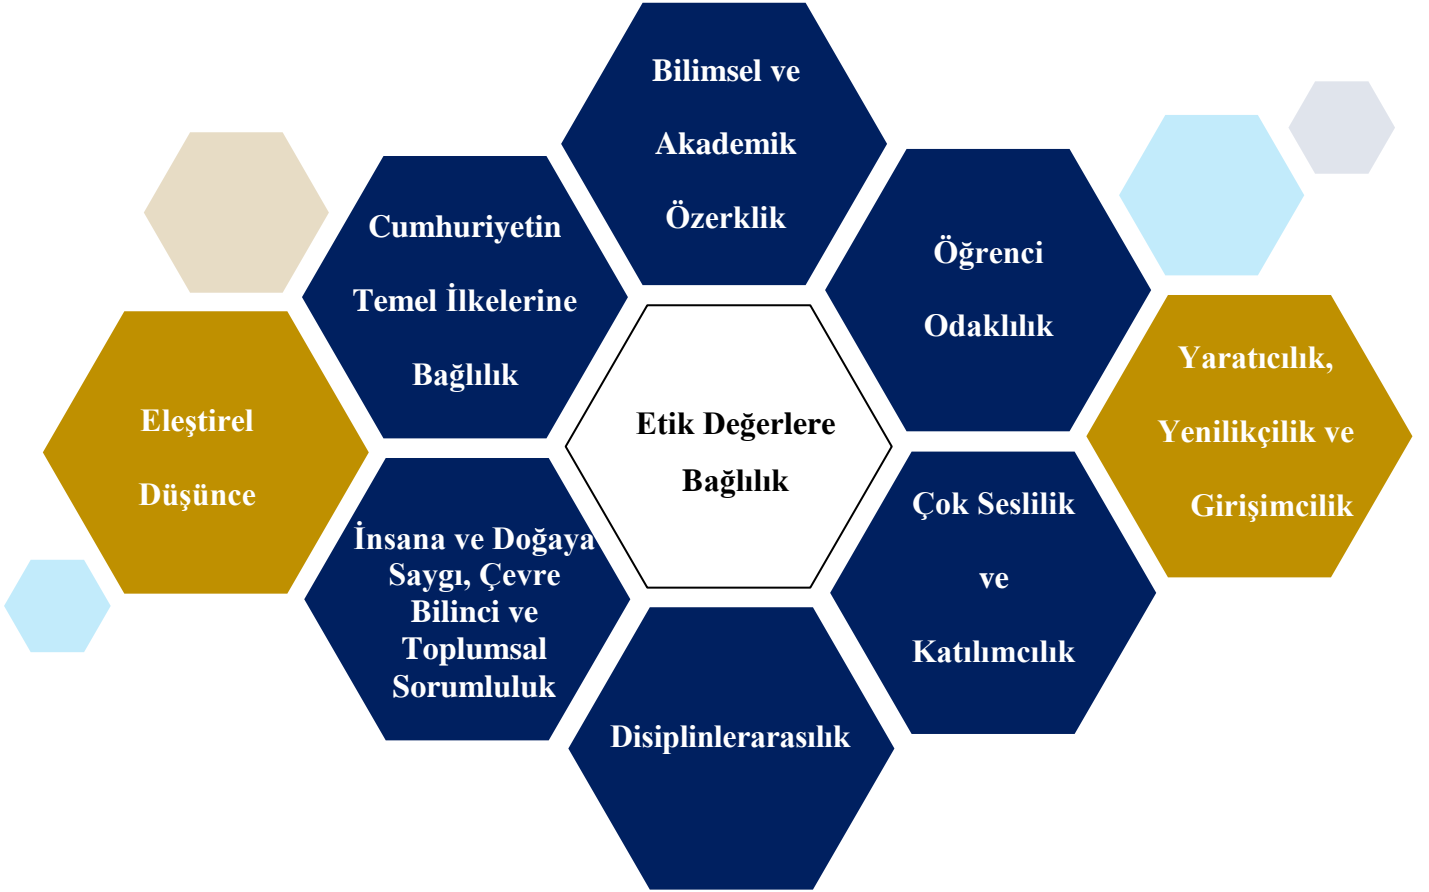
Bilimsel ve Akademik Özerklik

Cumhuriyetin Temel İlkelerine Bağlılık

Öğrenci Odaklılık

Yaratıcılık, Yenilikçilik ve Girişimcilik

Eleştirel Düşünce

Etik Değerlere Bağlılık

İnsana ve Doğaya Saygı, Çevre Bilinci ve Toplumsal Sorumluluk

Çok Seslilik ve Katılımcılık

Disiplinlerarasılık